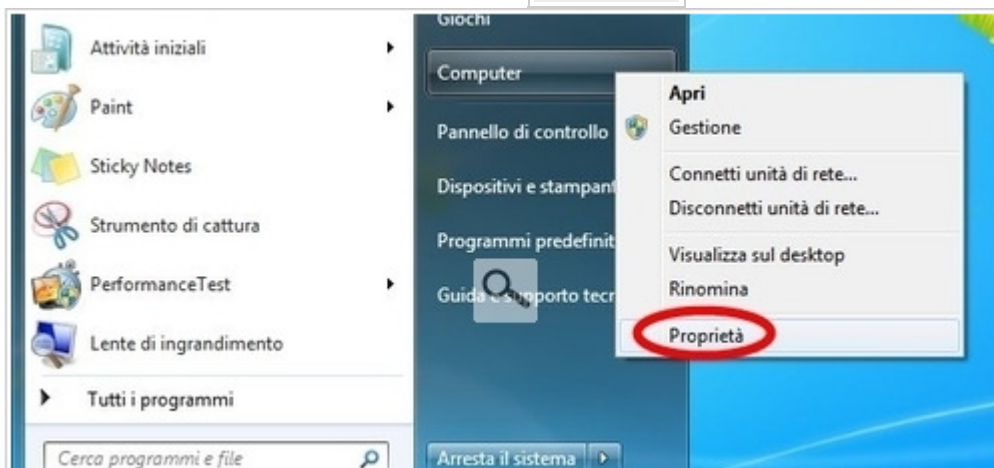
Attività iniziali
Paint
Sticky Notes
Strumento di cattura
PerformanceTest
Lente di ingrandimento
Tutti i programmi
Cerca programmi e file

Giochi
Computer
Pannello di controllo
Dispositivi e stampant
Programmi predefinit
Guida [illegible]pporto tecr
Arresta il sistema

Apri
Gestione
Connetti unità di rete...
Disconnetti unità di rete...
Visualizza sul desktop
Rinomina
Proprietà